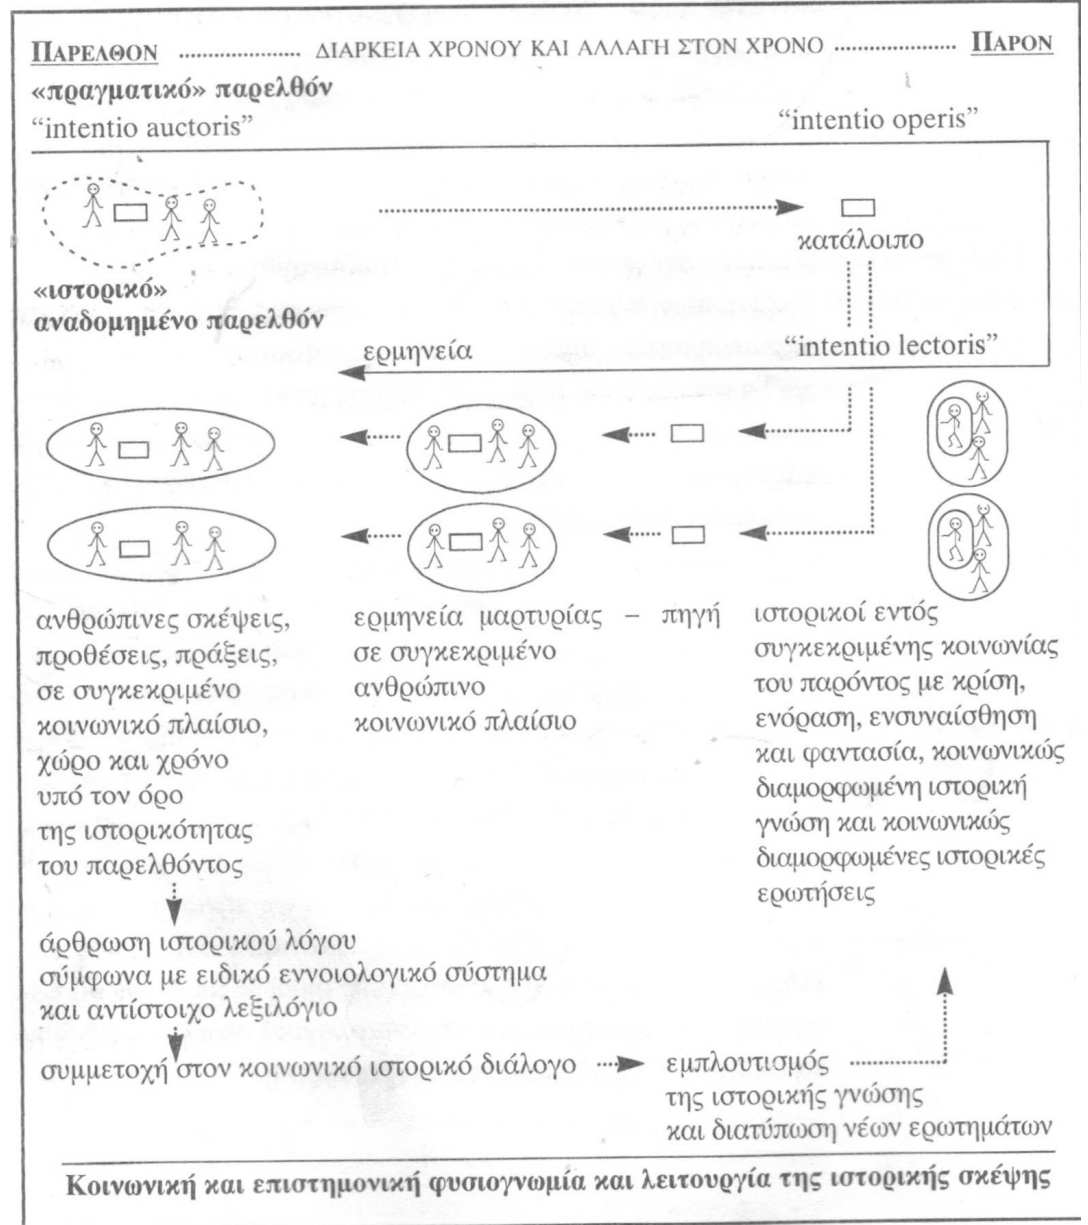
ΠΑΡΕΛΘΟΝ .................. ΔΙΑΡΚΕΙΑ ΧΡΟΝΟΥ ΚΑΙ ΑΛΛΑΓΗ ΣΤΟΝ ΧΡΟΝΟ .................. ΠΑΡΟΝ

«πραγματικό» παρελθόν
"intentio auctoris"

"intentio operis"

κατάλοιπο

«ιστορικό»
αναδομημένο παρελθόν

ερμηνεία

"intentio lectoris"

ανθρώπινες σκέψεις, προθέσεις, πράξεις, σε συγκεκριμένο κοινωνικό πλαίσιο, χώρο και χρόνο υπό τον όρο της ιστορικότητας του παρελθόντος

ερμηνεία μαρτυρίας – πηγή σε συγκεκριμένο ανθρώπινο κοινωνικό πλαίσιο

ιστορικοί εντός συγκεκριμένης κοινωνίας του παρόντος με κρίση, ενόραση, ενσυναίσθηση και φαντασία, κοινωνικώς διαμορφωμένη ιστορική γνώση και κοινωνικώς διαμορφωμένες ιστορικές ερωτήσεις

άρθρωση ιστορικού λόγου σύμφωνα με ειδικό εννοιολογικό σύστημα και αντίστοιχο λεξιλόγιο

συμμετοχή στον κοινωνικό ιστορικό διάλογο

εμπλουτισμός της ιστορικής γνώσης και διατύπωση νέων ερωτημάτων

Κοινωνική και επιστημονική φυσιογνωμία και λειτουργία της ιστορικής σκέψης